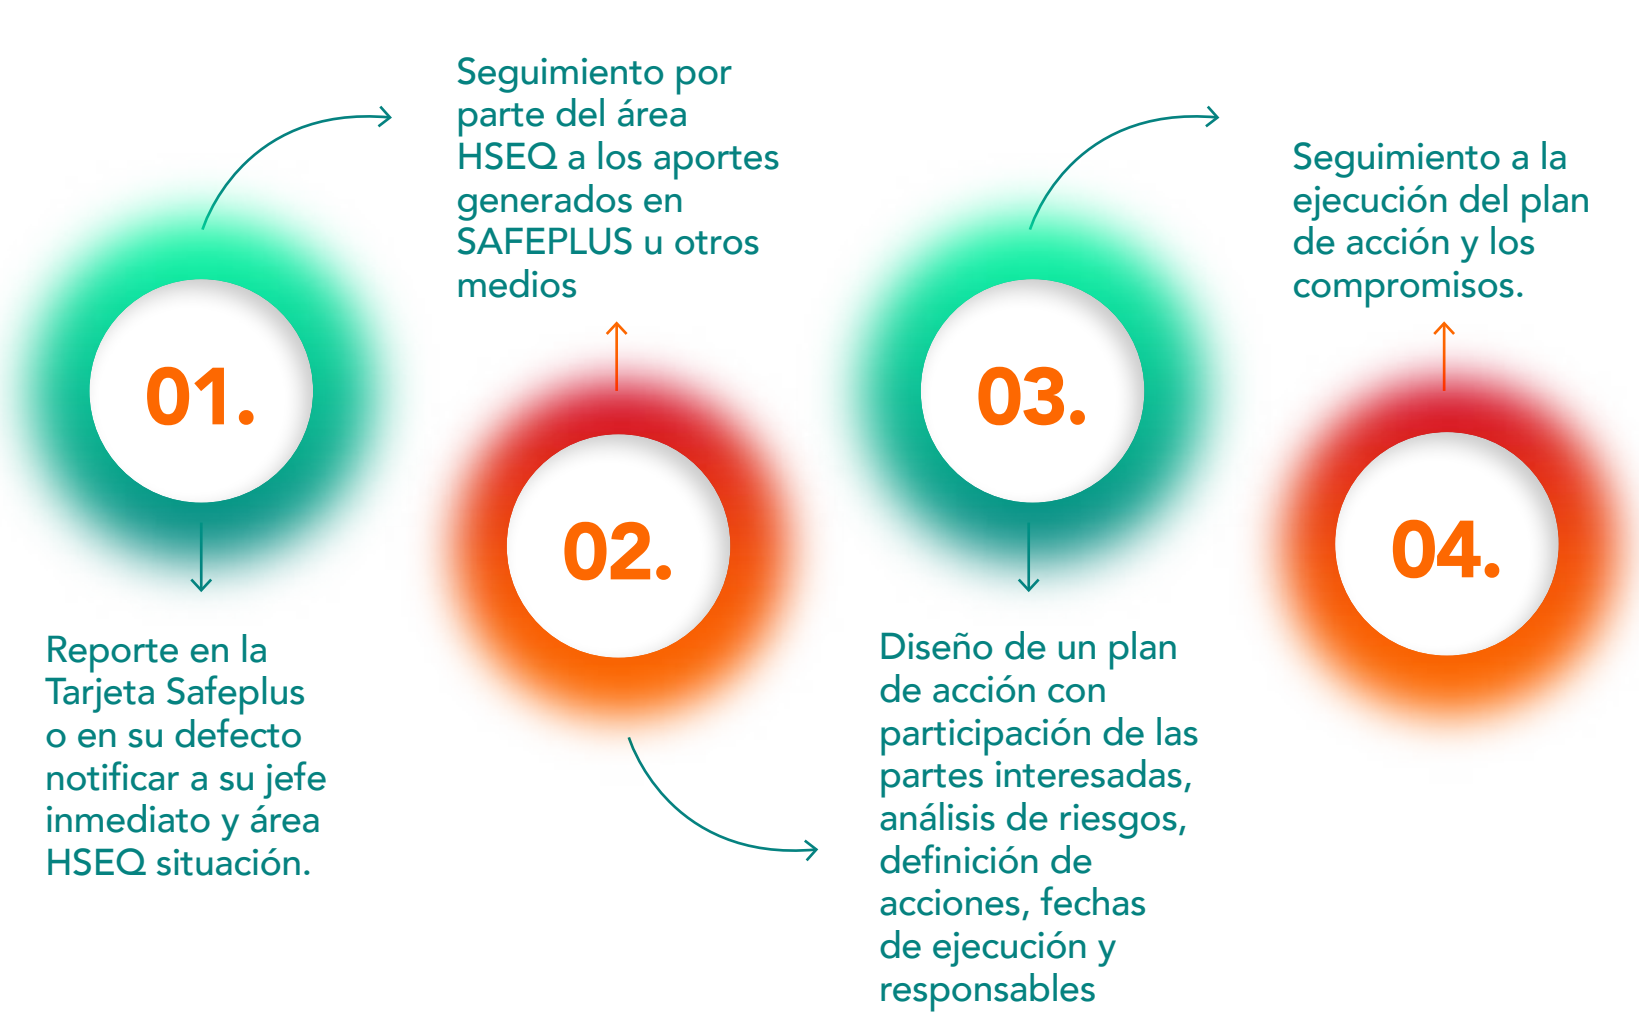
01.

Reporte en la Tarjeta Safeplus o en su defecto notificar a su jefe inmediato y área HSEQ situación.

Seguimiento por parte del área HSEQ a los aportes generados en SAFEPLUS u otros medios

02.

03.

Diseño de un plan de acción con participación de las partes interesadas, análisis de riesgos, definición de acciones, fechas de ejecución y responsables

Seguimiento a la ejecución del plan de acción y los compromisos.

04.